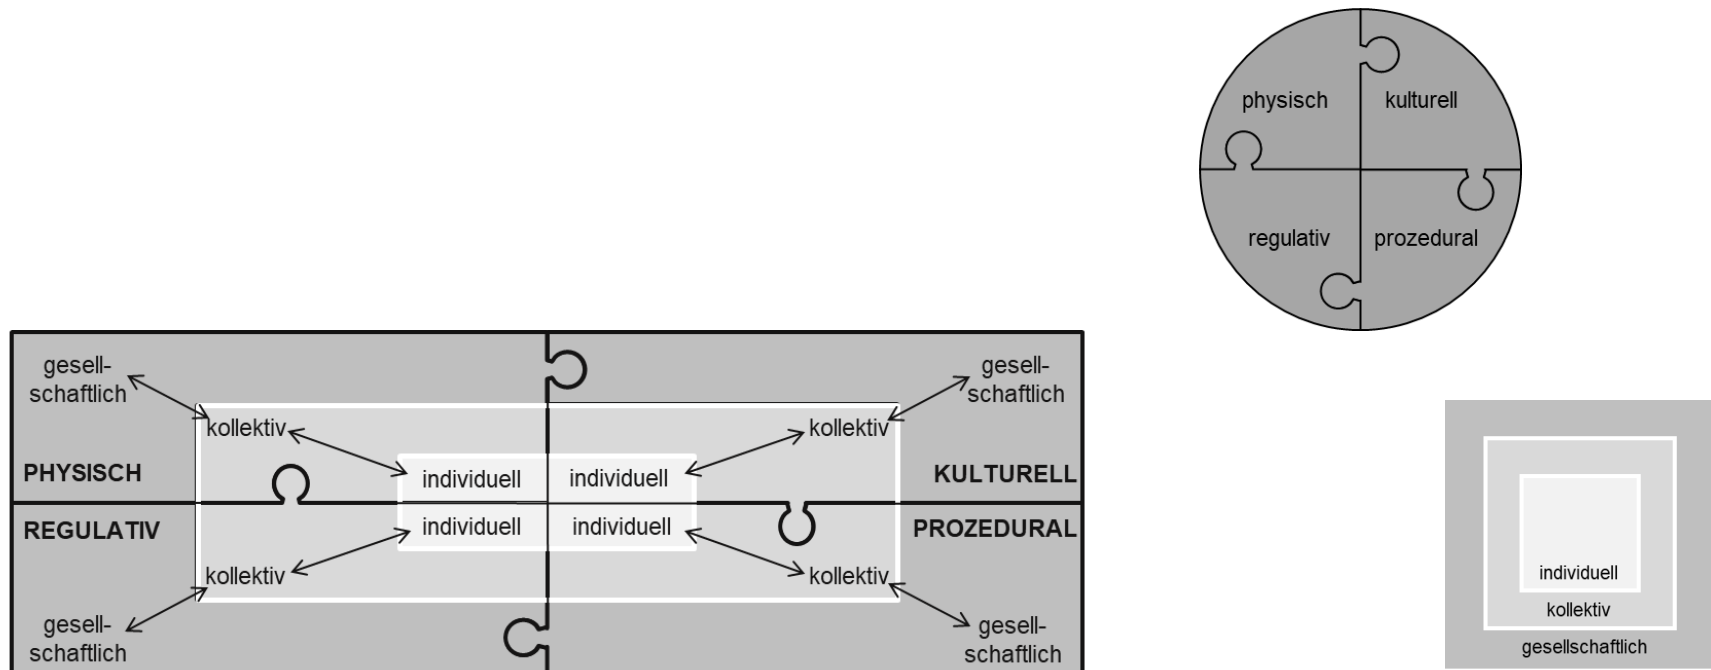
physisch
kulturell
regulativ
prozedural

gesellschaftlich
kollektiv
PHYSISCH
individuell
individuell
KULTURELL
gesellschaftlich
kollektiv
REGULATIV
individuell
individuell
PROZEDURAL
kollektiv
kollektiv
gesellschaftlich
gesellschaftlich

individuell
kollektiv
gesellschaftlich